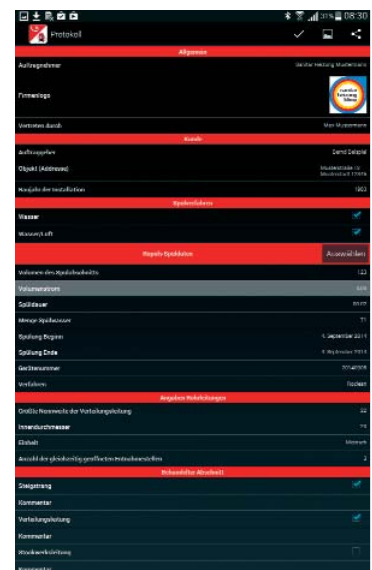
08:30

Protokoll

Allgemein

Aufnehmer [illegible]

Firmenlogo

Vertreten durch Max Mustermann

Kunde

Auftraggeber Bernd Beispiel

Objekt (Adresse) Musterstraße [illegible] Musterstadt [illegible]

Baujahr der Installation 1982

Spülverfahren

Wasser

Wasser/Luft

Regeln-Spülklein Auswählen

Volumen des Spülabschnitts 123

Volumenstrom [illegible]

Spüldauer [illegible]

Menge Spülwasser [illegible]

Spülung Beginn 1. September 2013

Spülung Ende 1. September 2013

Gerätenummer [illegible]

Verfahren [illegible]

Angaben Rohrleitungen

Größte Nennweite der Verteilungsleitung 32

Innendurchmesser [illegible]

Einheit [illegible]

Anzahl der gleichzeitig geöffneten Entnahmestellen 3

Behandelter Abschnitt

Steigstrang

Kommentar

Verteilungsleitung

Kommentar

Stockwerksleitung

Kommentar